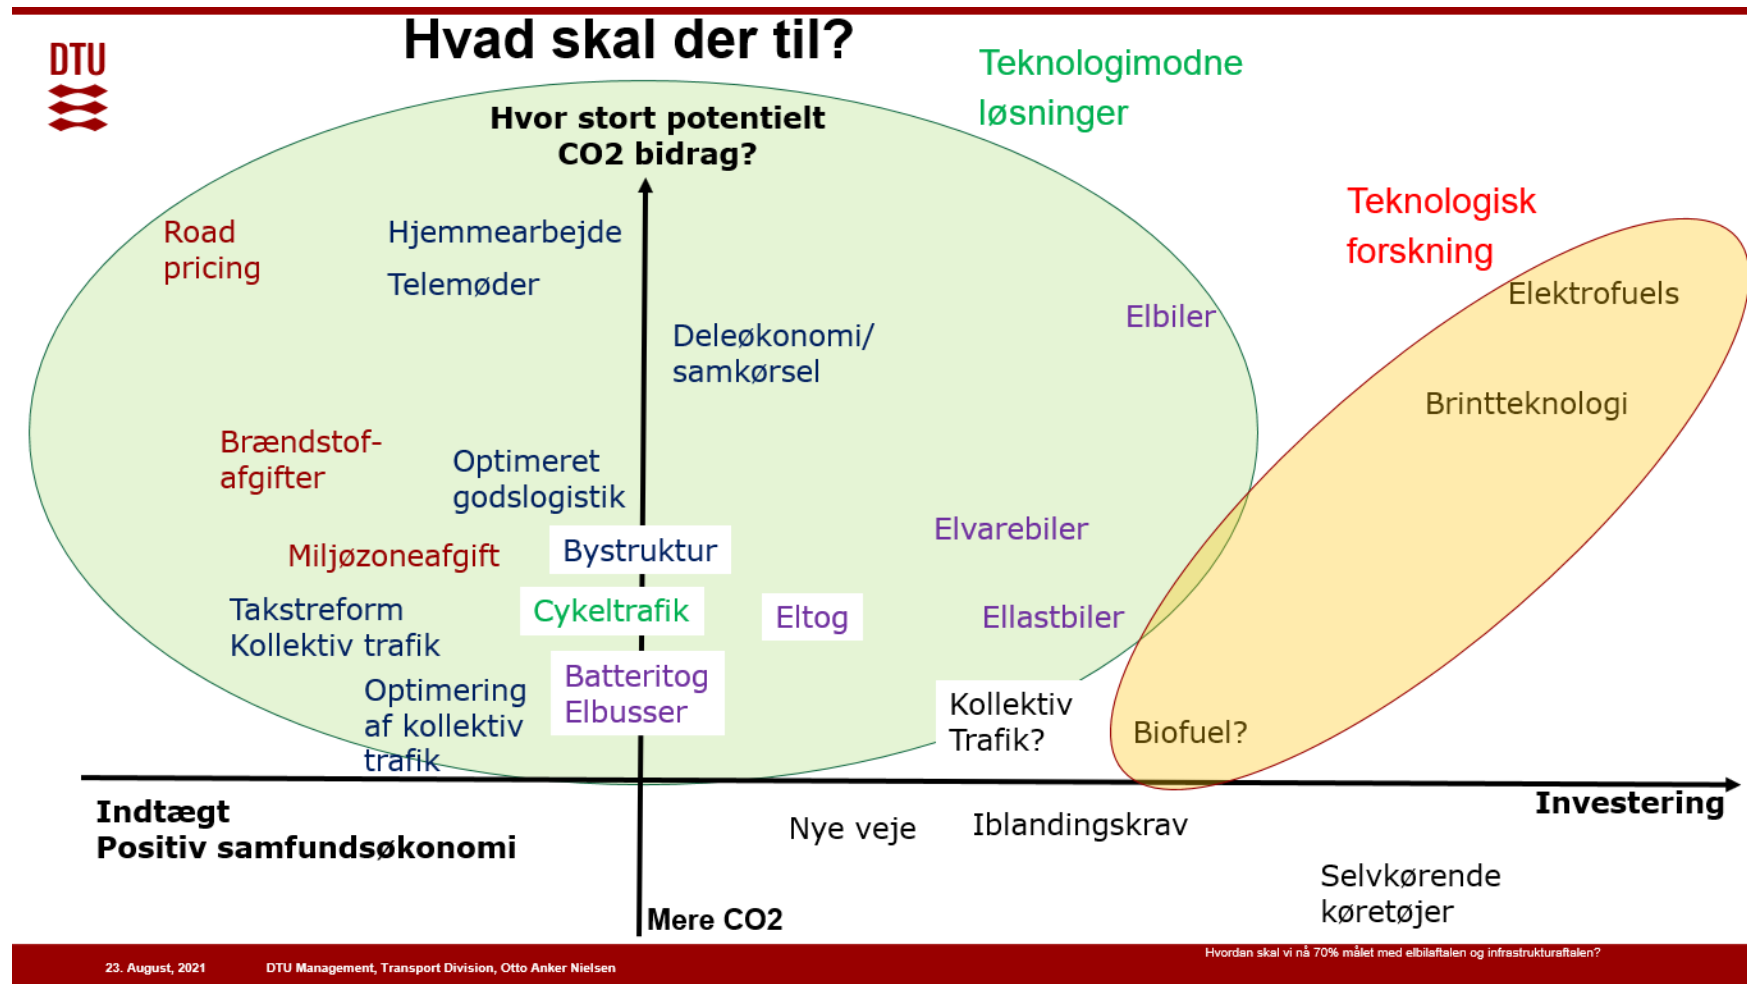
DTU

Hvad skal der til?

Teknologimodne løsninger

Hvor stort potentielt CO2 bidrag?

Teknologisk forskning

Road pricing

Hjemmearbejde

Telemøder

Deleøkonomi/ samkørsel

Elbiler

Elektrofuels

Brintteknologi

Brændstof-afgifter

Optimeret godslogistik

Elvarebiler

Miljøzoneafgift

Bystruktur

Takstreform Kollektiv trafik

Cykeltrafik

Eltog

Ellastbiler

Optimering af kollektiv trafik

Batteritog Elbusser

Kollektiv Trafik?

Biofuel?

Indtægt Positiv samfundsøkonomi

Nye veje

Iblandingskrav

Investering

Selvkørende køretøjer

Mere CO2

23. August, 2021 DTU Management, Transport Division, Otto Anker Nielsen

Hvordan skal vi nå 70% målet med elbilaftalen og infrastrukturaftalen?